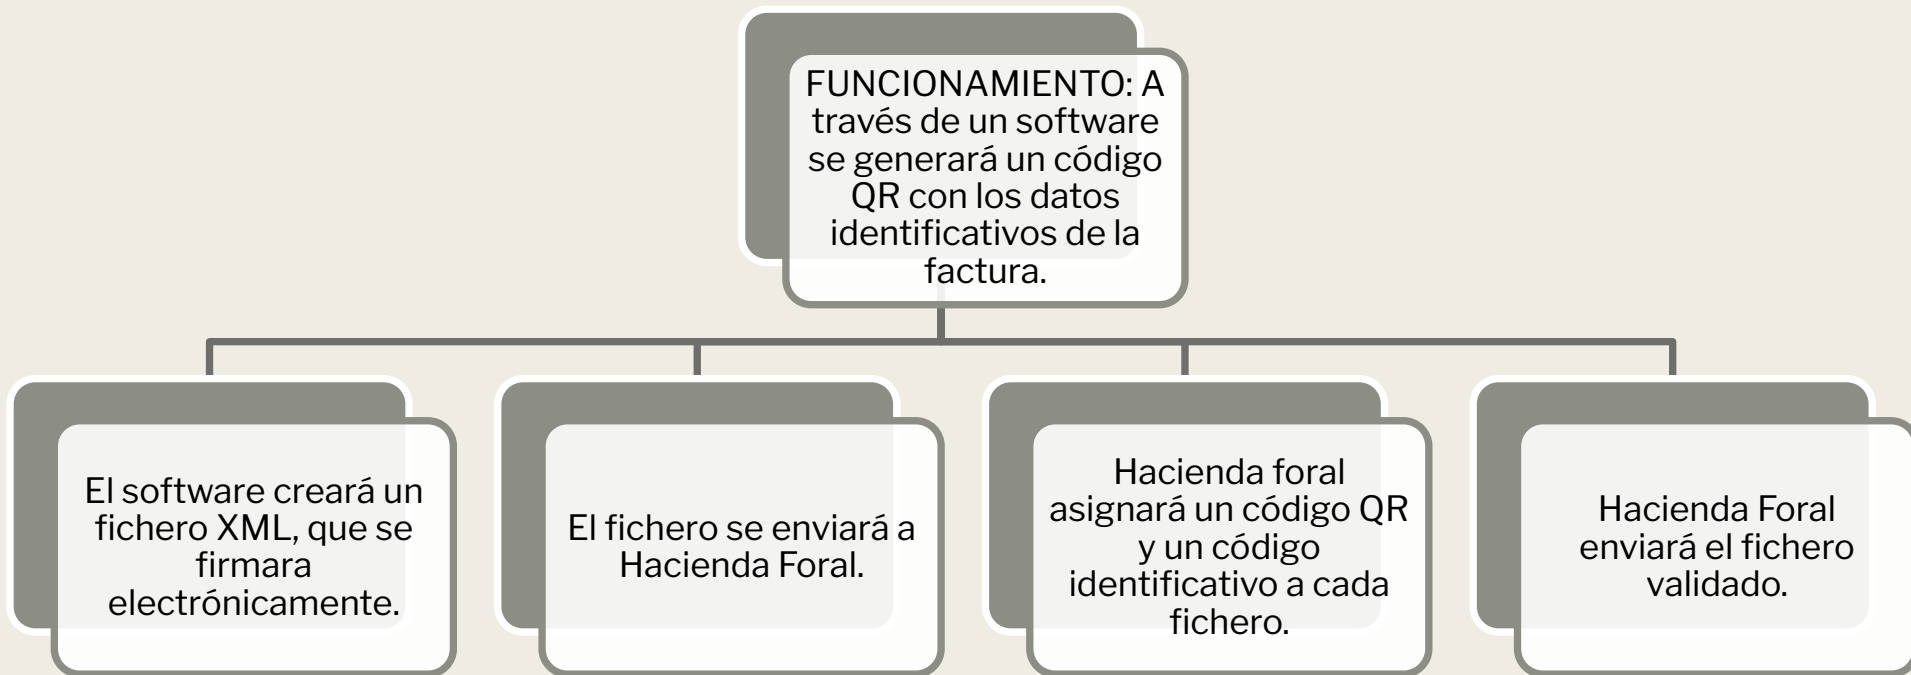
FUNCIONAMIENTO: A través de un software se generará un código QR con los datos identificativos de la factura.

El software creará un fichero XML, que se firmara electrónicamente.

El fichero se enviará a Hacienda Foral.

Hacienda foral asignará un código QR y un código identificativo a cada fichero.

Hacienda Foral enviará el fichero validado.